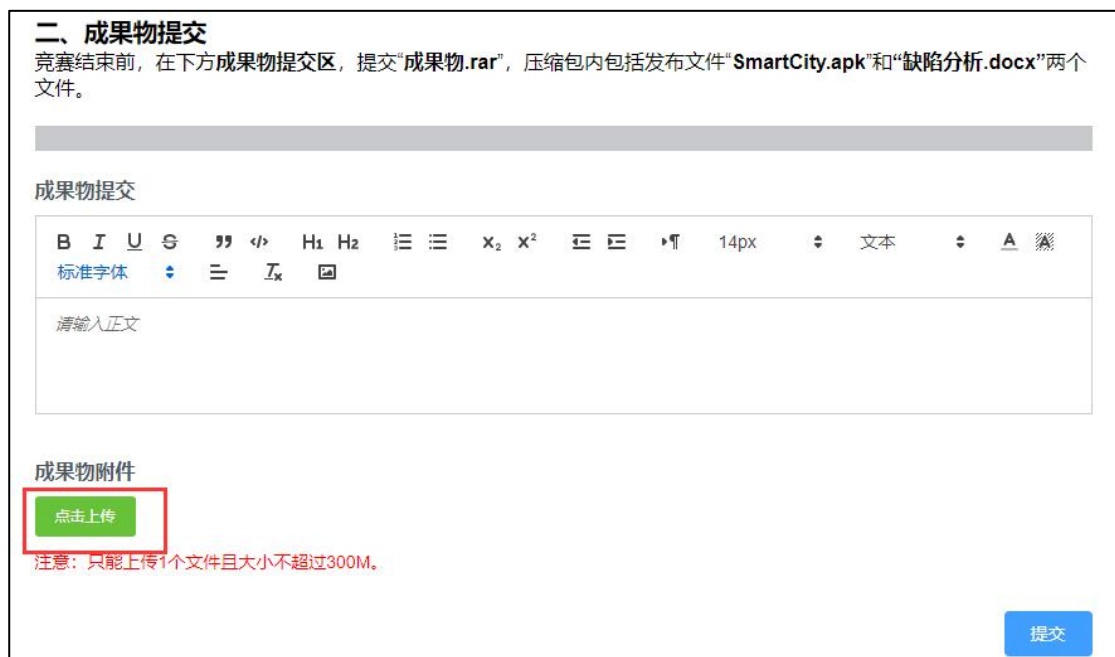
二、成果物提交

竞赛结束前，在下方成果物提交区，提交“成果物.rar”，压缩包内包括发布文件“SmartCity.apk”和“缺陷分析.docx”两个文件。

成果物提交

B I U S 99 </> H1 H2 14px 文本 A
标准字体

请输入正文

成果物附件

点击上传

注意：只能上传1个文件且大小不超过300M。

提交